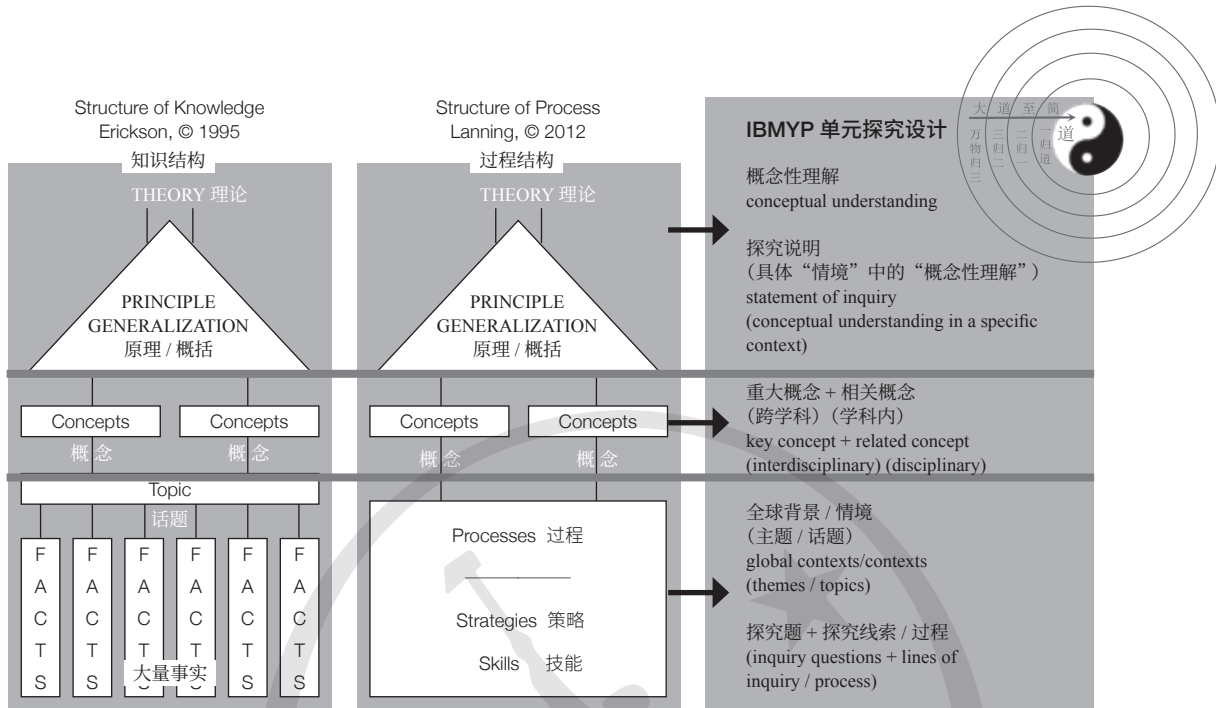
Structure of Knowledge
Erickson, © 1995
知识结构

THEORY 理论

PRINCIPLE
GENERALIZATION
原理 / 概括

Concepts
概念

Concepts
概念

Topic
话题

F A C T S

F A C T S

F A C T S

F A C T S

F A C T S

F A C T S

大量事实

Structure of Process
Lanning, © 2012
过程结构

THEORY 理论

PRINCIPLE
GENERALIZATION
原理 / 概括

Concepts
概念

Concepts
概念

Processes 过程

Strategies 策略

Skills 技能

IBMYP 单元探究设计

大 道 至 简
万物归三
三归二
二归一
一归道
道

概念性理解
conceptual understanding

探究说明
（具体“情境”中的“概念性理解”）
statement of inquiry
(conceptual understanding in a specific context)

重大概念 + 相关概念
（跨学科）（学科内）
key concept + related concept
(interdisciplinary) (disciplinary)

全球背景 / 情境
（主题 / 话题）
global contexts/contexts
(themes / topics)

探究题 + 探究线索 / 过程
(inquiry questions + lines of inquiry / process)